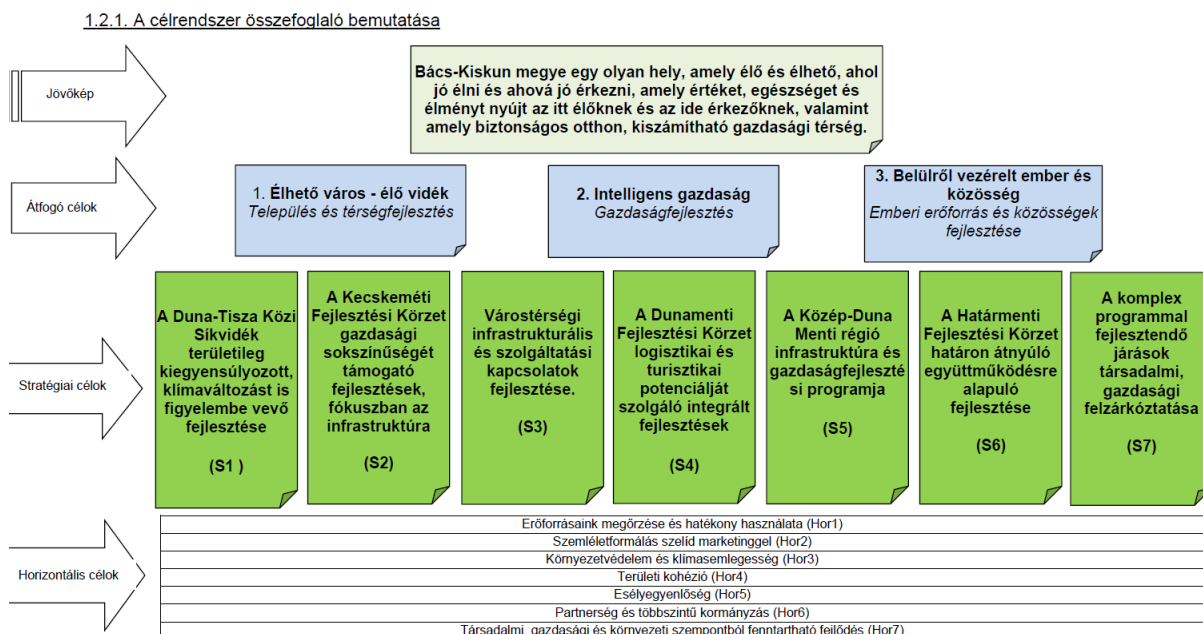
1.2.1. A célrendszer összefoglaló bemutatása

Jövőkép

Bács-Kiskun megye egy olyan hely, amely élő és élhető, ahol jó élni és ahová jó érkezni, amely értéket, egészséget és élményt nyújt az itt élőknek és az ide érkezőknek, valamint amely biztonságos otthon, kiszámítható gazdasági térség.

Átfogó célok

1. Élhető város - élő vidék
Település és térségfejlesztés

2. Intelligens gazdaság
Gazdaságfejlesztés

3. Belülről vezérelt ember és közösség
Emberi erőforrás és közösségek fejlesztése

Stratégiai célok

A Duna-Tisza Közi Síkvidék területileg kiegyensúlyozott, klímaváltozást is figyelembe vevő fejlesztése

(S1 )

A Kecskeméti Fejlesztési Körzet gazdasági sokszínűségét támogató fejlesztések, fókuszban az infrastruktúra

(S2)

Várostérségi infrastrukturális és szolgáltatási kapcsolatok fejlesztése.

(S3)

A Dunamenti Fejlesztési Körzet logisztikai és turisztikai potenciálját szolgáló integrált fejlesztések

(S4)

A Közép-Duna Menti régió infrastruktúra és gazdaságfejlesztési programja

(S5)

A Határmenti Fejlesztési Körzet határon átnyúló együttműködésre alapuló fejlesztése

(S6)

A komplex programmal fejlesztendő járások társadalmi, gazdasági felzárkóztatása

(S7)

Horizontális célok

Erőforrásaink megőrzése és hatékony használata (Hor1)
Szemléletformálás szelíd marketinggel (Hor2)
Környezetvédelem és klímasemlegesség (Hor3)
Területi kohézió (Hor4)
Esélyegyenlőség (Hor5)
Partnerség és többszintű kormányzás (Hor6)
Társadalmi, gazdasági és környezeti szempontból fenntartható fejlődés (Hor7)